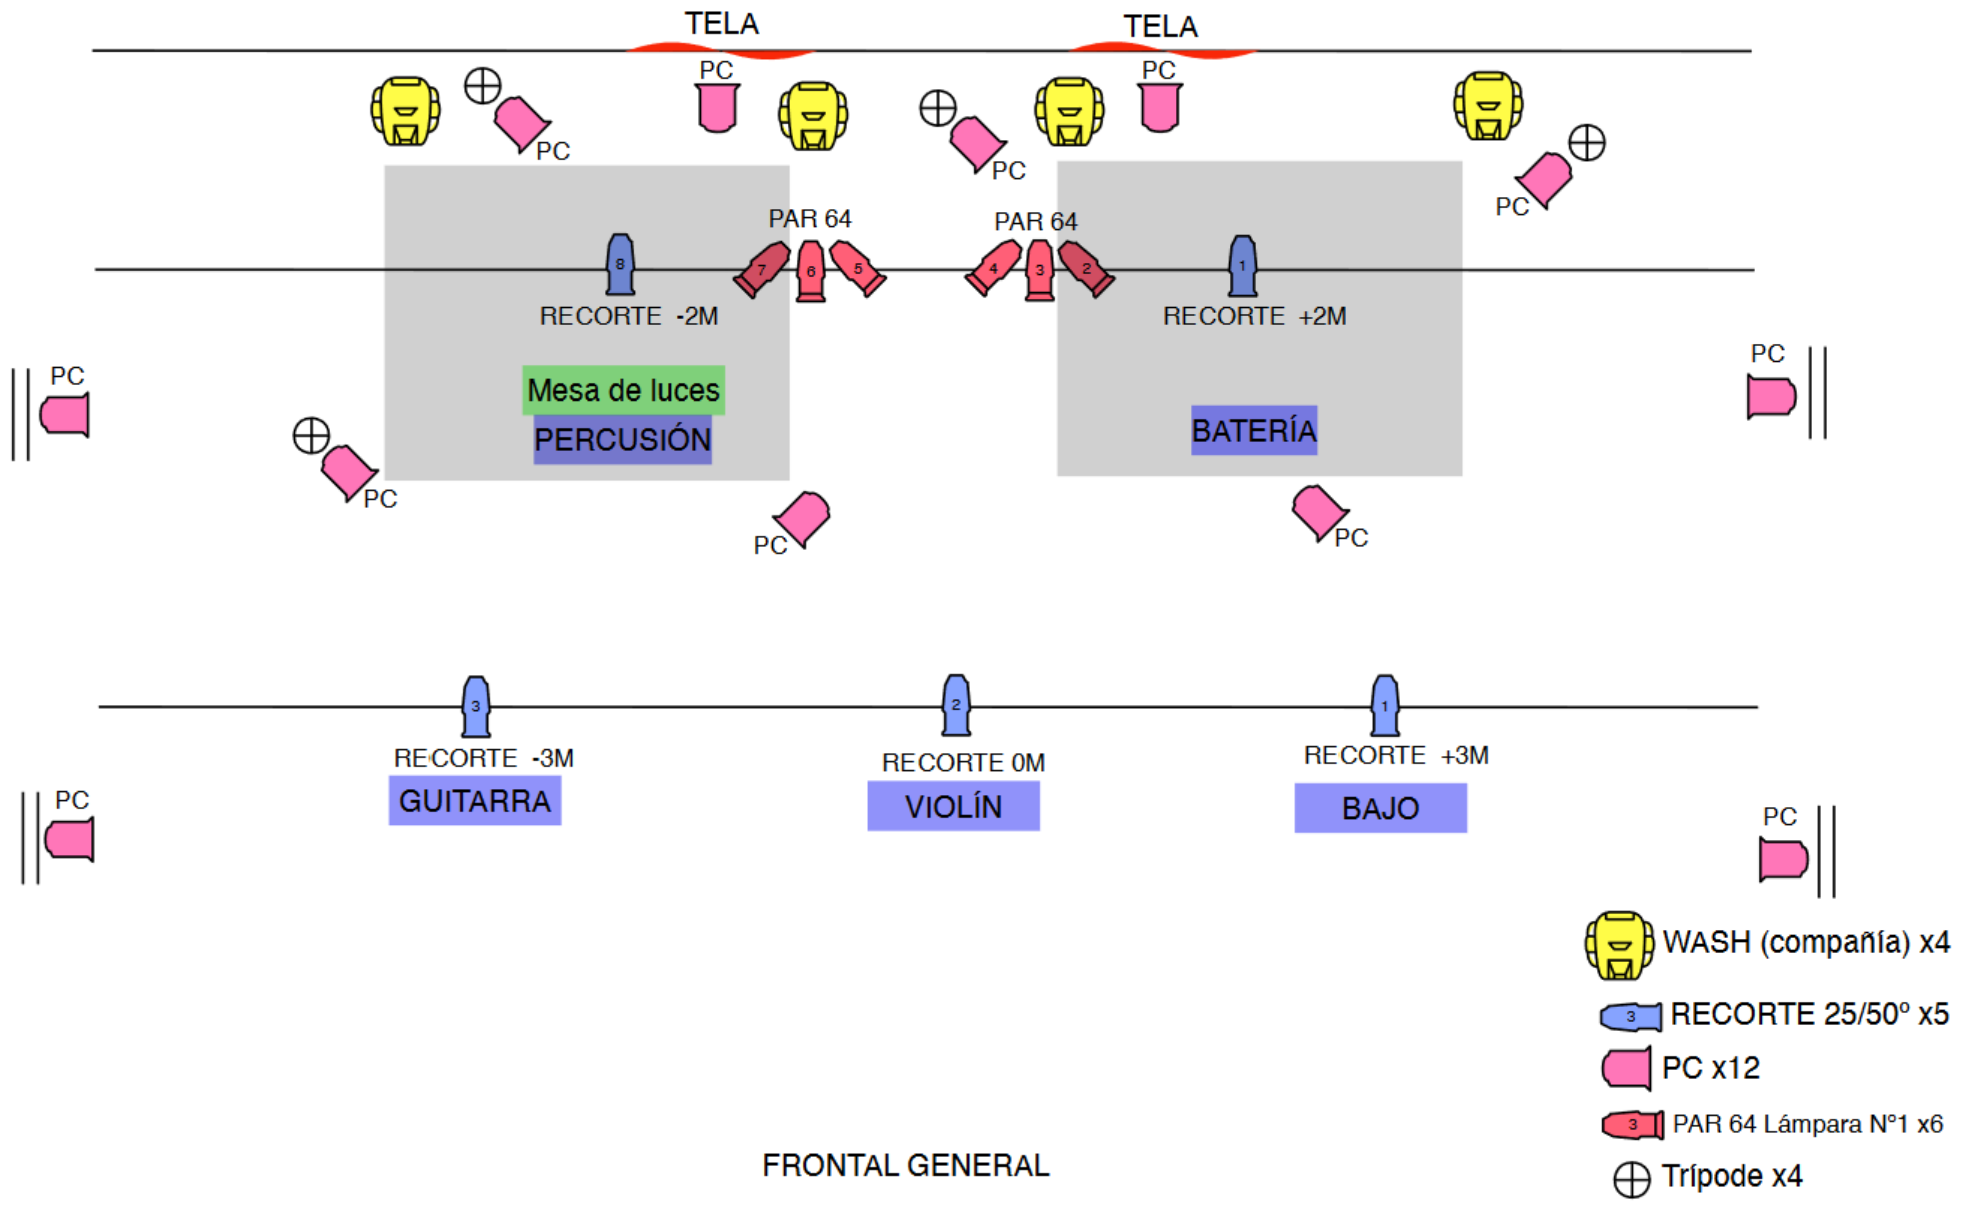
TELA
TELA

PC
PC
PC
PC
PC

PAR 64
PAR 64
8
7
6
5
4
3
2
1

RECORTE -2M
RECORTE +2M

PC
PC

Mesa de luces
PERCUSIÓN

BATERÍA

PC
PC
PC

3
2
1

RECORTE -3M
RECORTE 0M
RECORTE +3M

GUITARRA
VIOLÍN
BAJO

PC
PC

WASH (compañía) x4
3 RECORTE 25/50º x5
PC x12
3 PAR 64 Lámpara Nº1 x6
Trípode x4

FRONTAL GENERAL